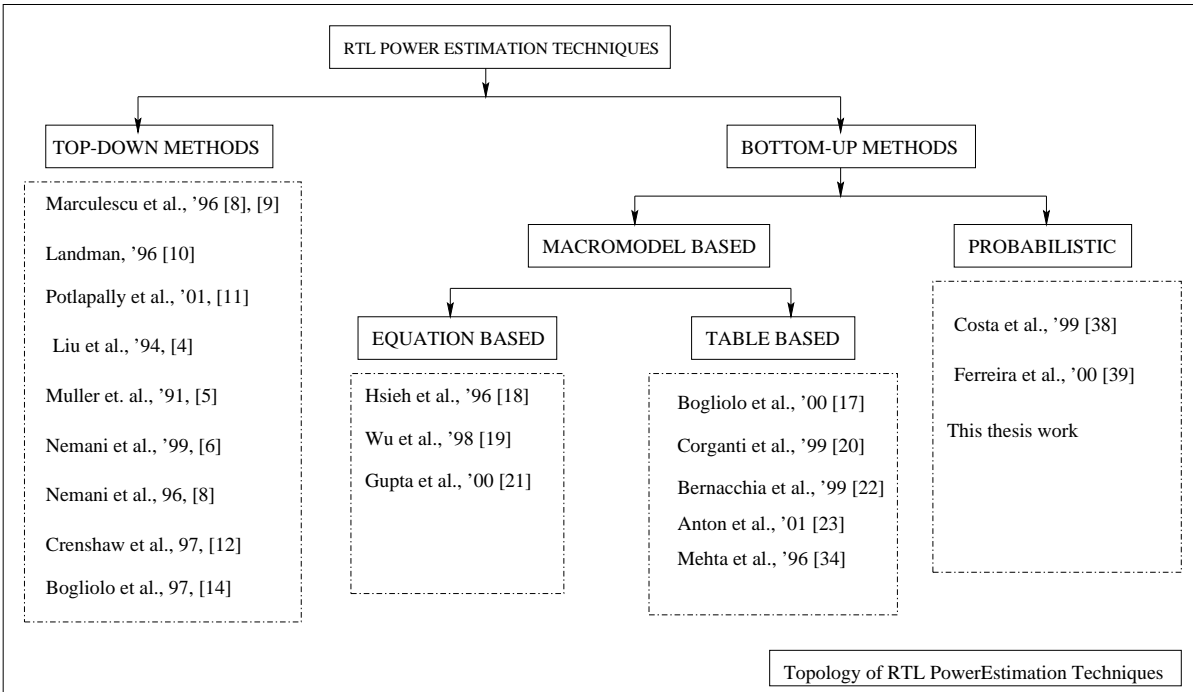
RTL POWER ESTIMATION TECHNIQUES

TOP-DOWN METHODS

Marculescu et al., '96 [8], [9]

Landman, '96 [10]

Potlapally et al., '01, [11]

Liu et al., '94, [4]

Muller et. al., '91, [5]

Nemani et al., '99, [6]

Nemani et al., 96, [8]

Crenshaw et al., 97, [12]

Bogliolo et al., 97, [14]

BOTTOM-UP METHODS

MACROMODEL BASED

EQUATION BASED

Hsieh et al., '96 [18]

Wu et al., '98 [19]

Gupta et al., '00 [21]

TABLE BASED

Bogliolo et al., '00 [17]

Corganti et al., '99 [20]

Bernacchia et al., '99 [22]

Anton et al., '01 [23]

Mehta et al., '96 [34]

PROBABILISTIC

Costa et al., '99 [38]

Ferreira et al., '00 [39]

This thesis work

Topology of RTL PowerEstimation Techniques